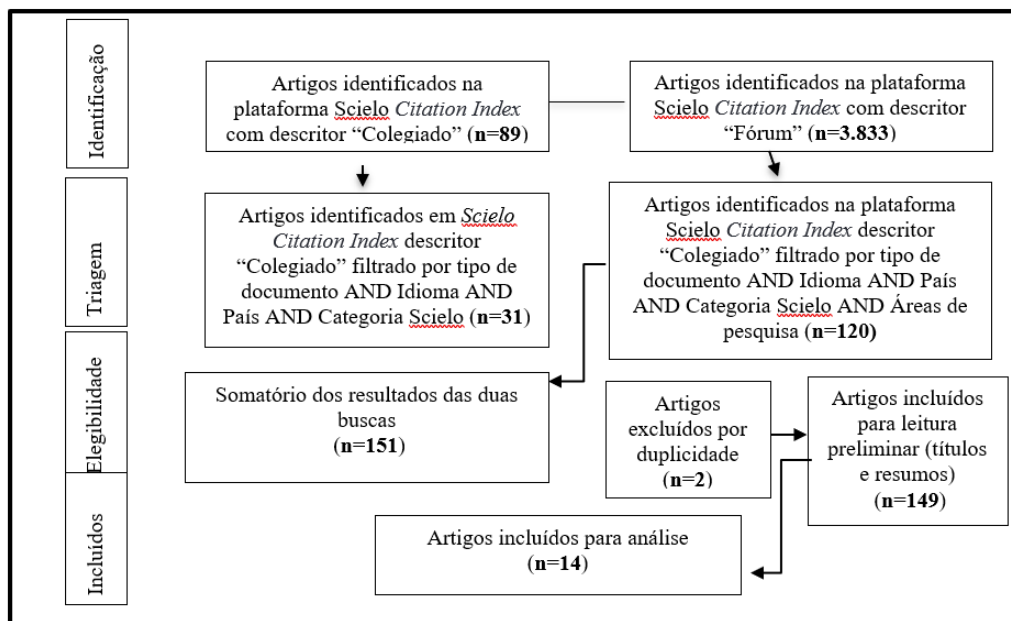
Identificação

Artigos identificados na plataforma Scielo *Citation Index* com descritor “Colegiado” (**n=89**)

Artigos identificados na plataforma Scielo *Citation Index* com descritor “Fórum” (**n=3.833**)

Triagem

Artigos identificados em *Scielo Citation Index* descritor “Colegiado” filtrado por tipo de documento AND Idioma AND País AND Categoria Scielo (**n=31**)

Artigos identificados na plataforma Scielo *Citation Index* descritor “Colegiado” filtrado por tipo de documento AND Idioma AND País AND Categoria Scielo AND Áreas de pesquisa (**n=120**)

Elegibilidade

Somatório dos resultados das duas buscas (**n=151**)

Artigos excluídos por duplicidade (**n=2**)

Artigos incluídos para leitura preliminar (títulos e resumos) (**n=149**)

Incluídos

Artigos incluídos para análise (**n=14**)